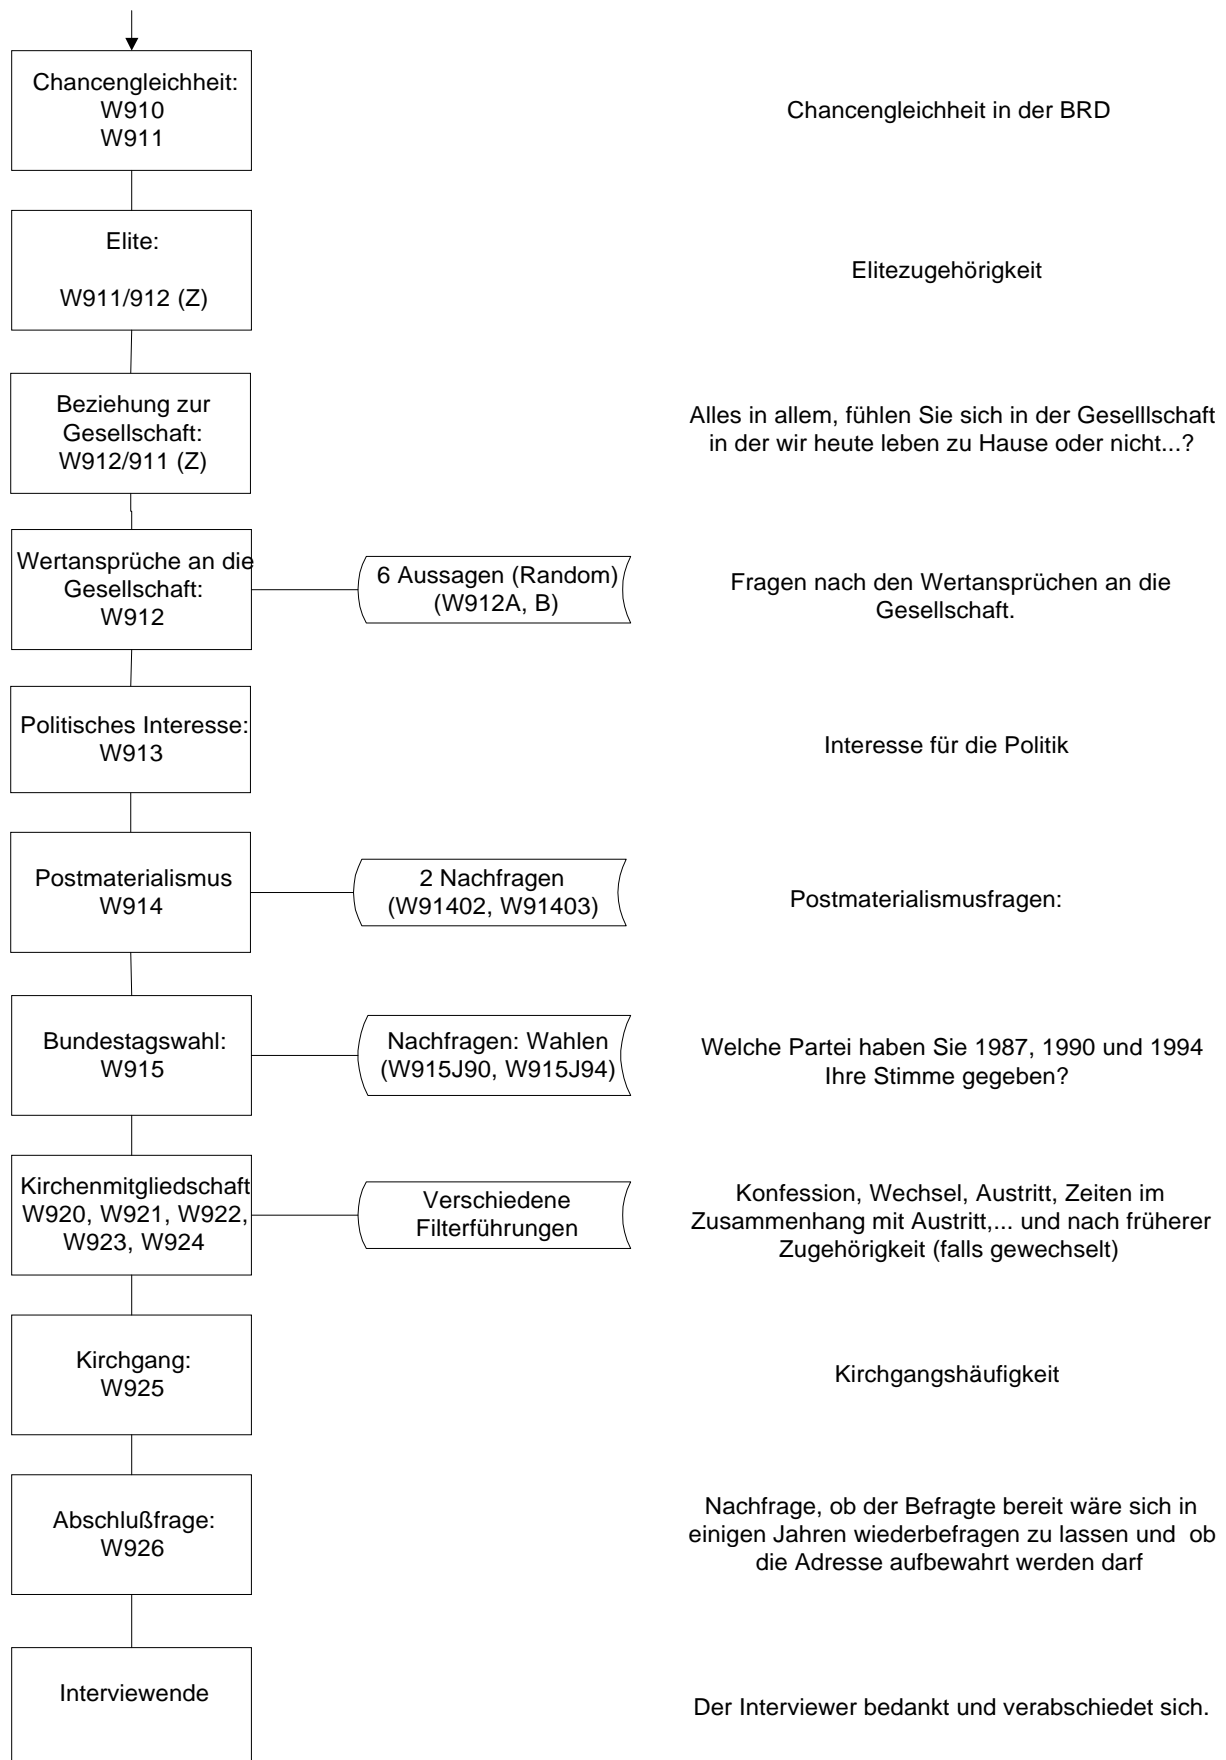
Chancengleichheit:
W910
W911

Chancengleichheit in der BRD

Elite:

W911/912 (Z)

Elitezugehörigkeit

Beziehung zur Gesellschaft:
W912/911 (Z)

Alles in allem, fühlen Sie sich in der Geselllschaft in der wir heute leben zu Hause oder nicht...?

Wertansprüche an die Gesellschaft:
W912

6 Aussagen (Random)
(W912A, B)

Fragen nach den Wertansprüchen an die Gesellschaft.

Politisches Interesse:
W913

Interesse für die Politik

Postmaterialismus
W914

2 Nachfragen
(W91402, W91403)

Postmaterialismusfragen:

Bundestagswahl:
W915

Nachfragen: Wahlen
(W915J90, W915J94)

Welche Partei haben Sie 1987, 1990 und 1994 Ihre Stimme gegeben?

Kirchenmitgliedschaft
W920, W921, W922, W923, W924

Verschiedene Filterführungen

Konfession, Wechsel, Austritt, Zeiten im Zusammenhang mit Austritt,... und nach früherer Zugehörigkeit (falls gewechselt)

Kirchgang:
W925

Kirchgangshäufigkeit

Abschlußfrage:
W926

Nachfrage, ob der Befragte bereit wäre sich in einigen Jahren wiederbefragen zu lassen und ob die Adresse aufbewahrt werden darf

Interviewende

Der Interviewer bedankt und verabschiedet sich.